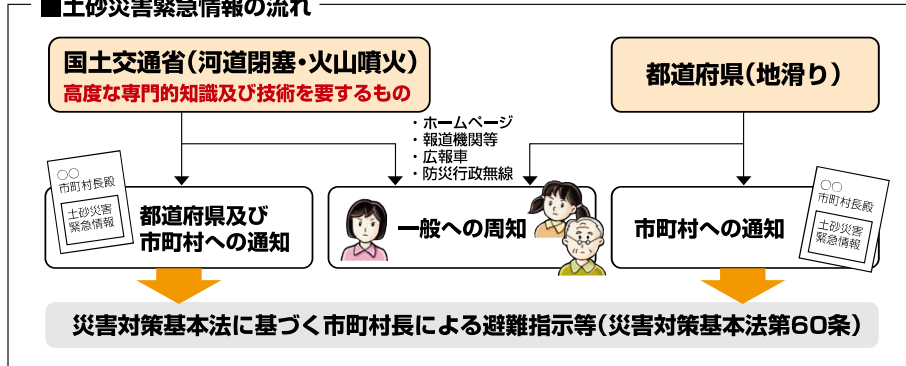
■土砂災害緊急情報の流れ

国土交通省(河道閉塞・火山噴火)
高度な専門的知識及び技術を要するもの

都道府県(地滑り)

・ホームページ
・報道機関等
・広報車
・防災行政無線

○○
市町村長殿
土砂災害
緊急情報

都道府県及び
市町村への通知

一般への周知

市町村への通知

○○
市町村長殿
土砂災害
緊急情報

災害対策基本法に基づく市町村長による避難指示等(災害対策基本法第60条)